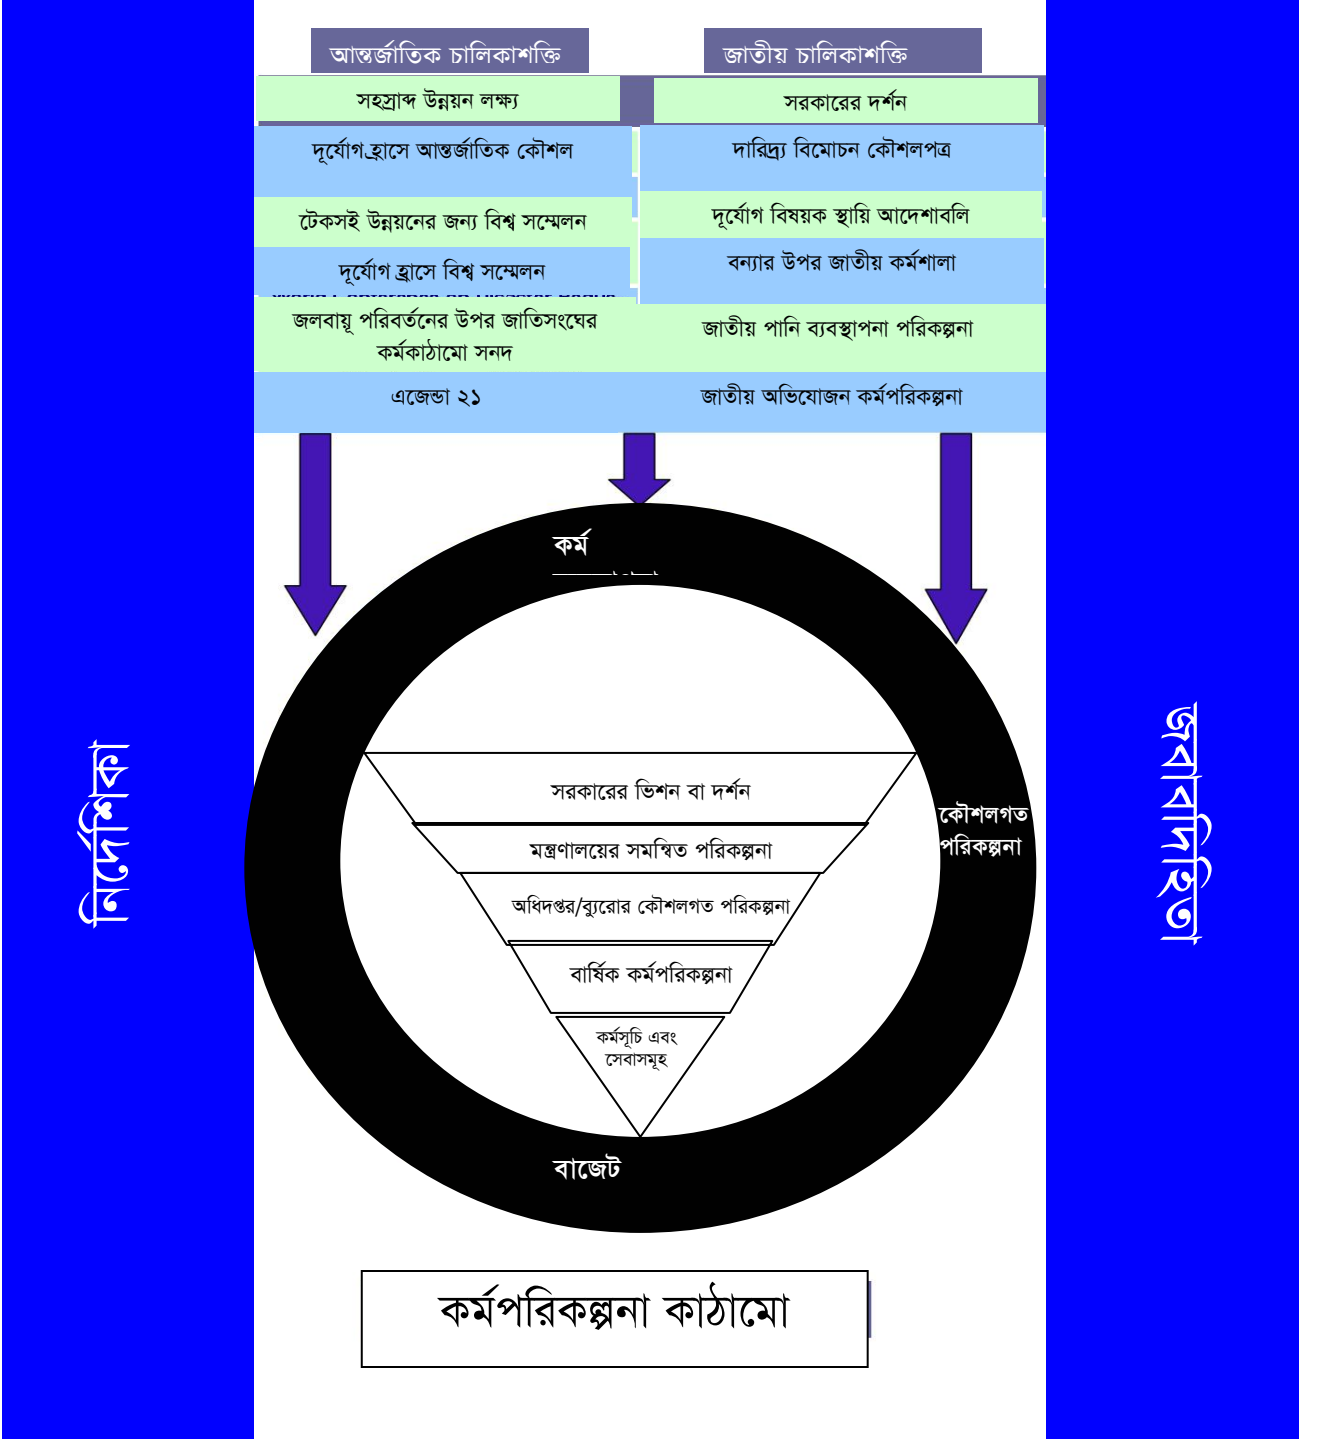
আন্তর্জাতিক চালিকাশক্তি

জাতীয় চালিকাশক্তি

সহস্রাব্দ উন্নয়ন লক্ষ্য

সরকারের দর্শন

দূর্যোগ হ্রাসে আন্তর্জাতিক কৌশল

দারিদ্র্য বিমোচন কৌশলপত্র

টেকসই উন্নয়নের জন্য বিশ্ব সম্মেলন

দূর্যোগ বিষয়ক স্থায়ি আদেশাবলি

দূর্যোগ হ্রাসে বিশ্ব সম্মেলন

বন্যার উপর জাতীয় কর্মশালা

জলবায়ূ পরিবর্তনের উপর জাতিসংঘের কর্মকাঠামো সনদ

জাতীয় পানি ব্যবস্থাপনা পরিকল্পনা

এজেন্ডা ২১

জাতীয় অভিযোজন কর্মপরিকল্পনা

কর্ম

নির্দেশিকা

জবাবদিহিতা

সরকারের ভিশন বা দর্শন

মন্ত্রণালয়ের সমন্বিত পরিকল্পনা

অধিদপ্তর/ব্যুরোর কৌশলগত পরিকল্পনা

বার্ষিক কর্মপরিকল্পনা

কর্মসূচি এবং সেবাসমূহ

কৌশলগত পরিকল্পনা

বাজেট

কর্মপরিকল্পনা কাঠামো